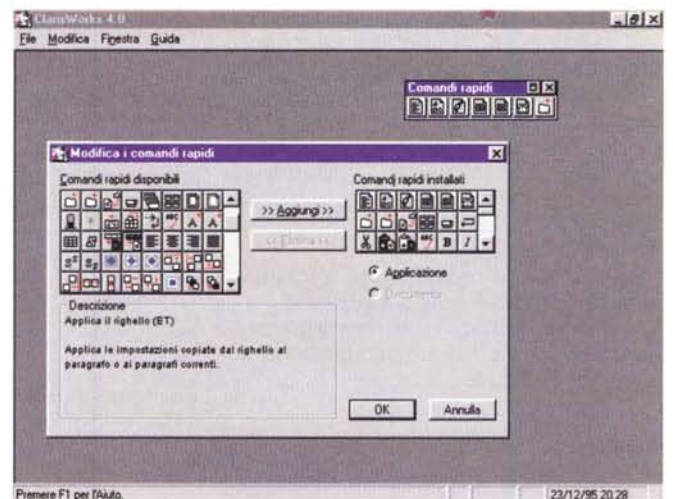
ClarisWorks 4.0

File Modifica Finestra Guida

Comandi rapidi

Modifica i comandi rapidi

Comandi rapidi disponibili

>> Aggiungi >>

<< Elimina <<

Comandi rapidi installati

Applicazione

Documento

Descrizione

Applica il righello (ET)

Applica le impostazioni copiate dal righello al paragrafo o ai paragrafi correnti.

OK

Annulla

Premere F1 per l'Aiuto.

23/12/95 20.28